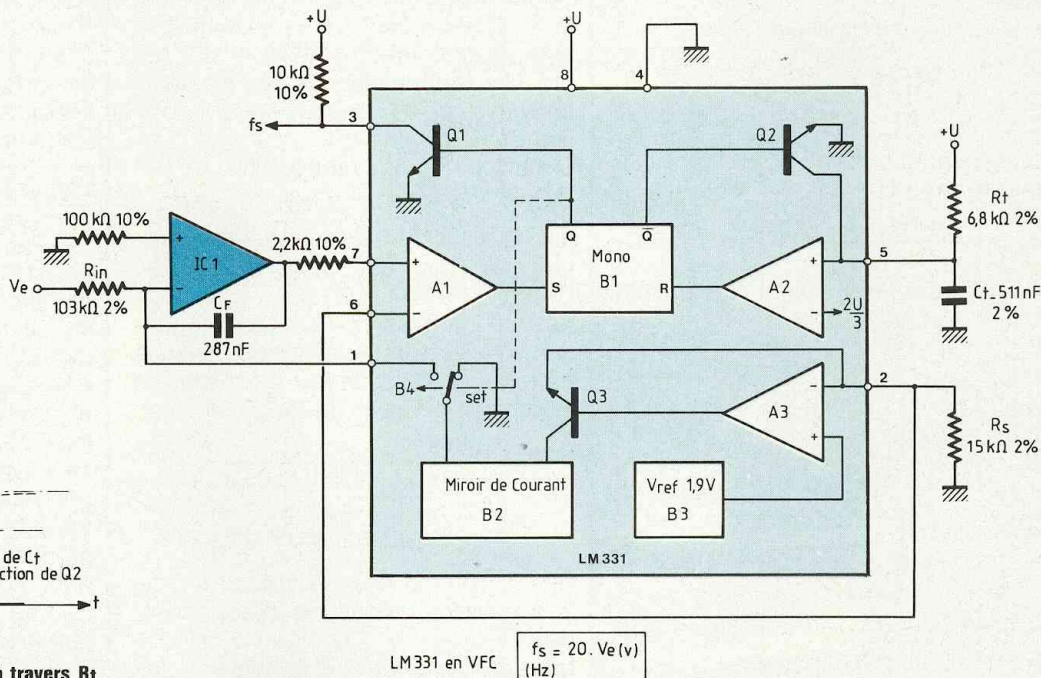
+U
10 kΩ
10%
fs
3
+U
8
4
Q1
Q2
+U
Rt
6,8 kΩ 2%
100 kΩ 10%
Rin
Ve
103kΩ 2%
IC 1
CF
287nF
2,2kΩ 10%
7
6
1
Q
$\overline{Q}$
Mono
B1
S
R
A1
A2
$\frac{2U}{3}$
5
Ct_511 nF
2 %
B4
set
Q3
A3
2
Rs
15 kΩ 2%
Miroir de Courant
B2
Vref 1,9V
B3
LM 331
de Ct
ction de Q2
t
n travers Rt
LM331 en VFC
$f_S = 20 . Ve(v)$
(Hz)